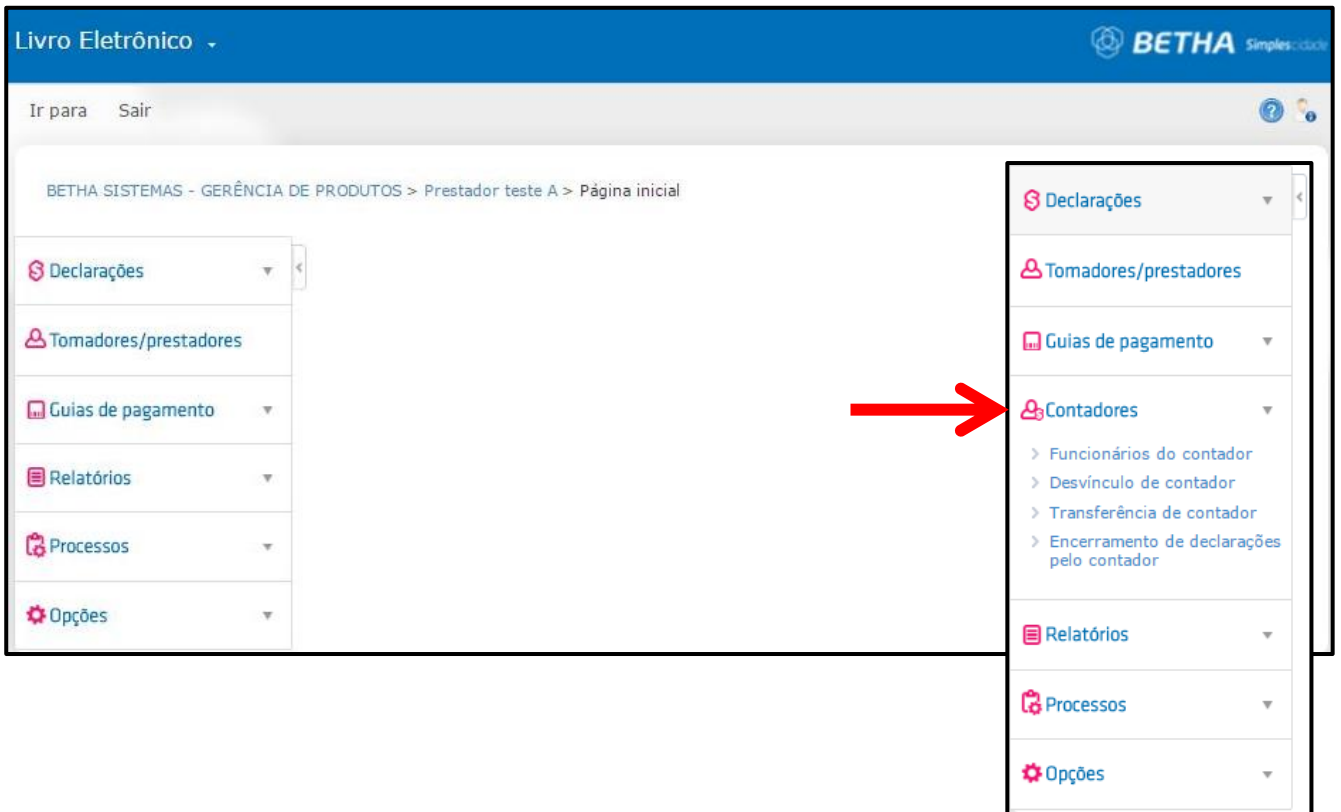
Livro Eletrônico

BETHA Simplescidade

Ir para Sair

BETHA SISTEMAS - GERÊNCIA DE PRODUTOS > Prestador teste A > Página inicial

Declarações

Tomadores/prestadores

Guias de pagamento

Relatórios

Processos

Opções

Declarações

Tomadores/prestadores

Guias de pagamento

Contadores

> Funcionários do contador
> Desvínculo de contador
> Transferência de contador
> Encerramento de declarações pelo contador

Relatórios

Processos

Opções